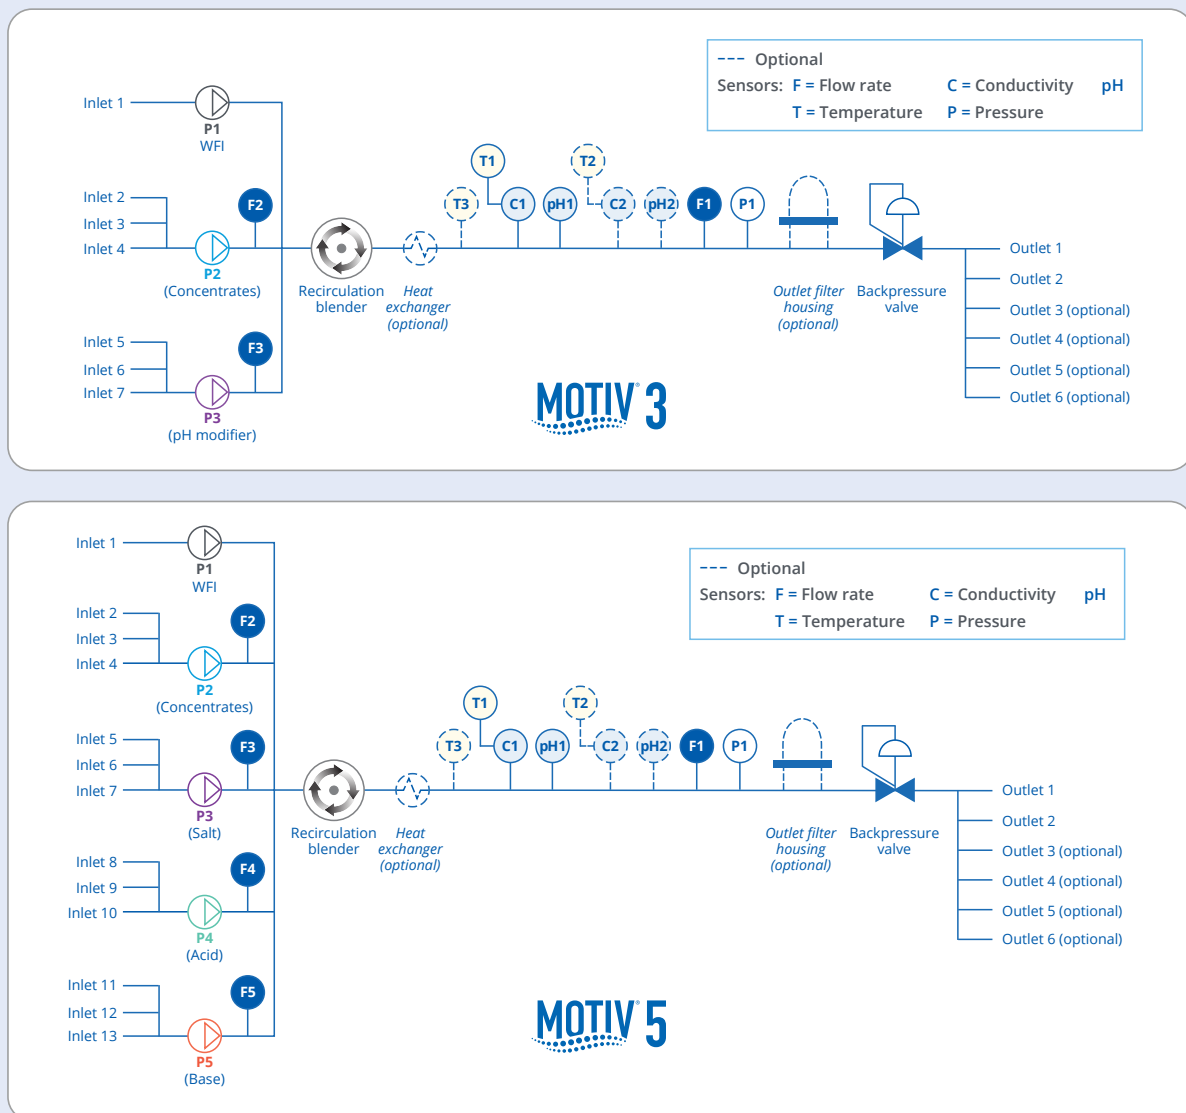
--- Optional
Sensors: F = Flow rate C = Conductivity pH
T = Temperature P = Pressure

Inlet 1
P1
WFI

Inlet 2
Inlet 3
Inlet 4
F2
P2
(Concentrates)

Inlet 5
Inlet 6
Inlet 7
F3
P3
(pH modifier)

Recirculation blender
Heat exchanger (optional)

T1 T2
T3 C1 pH1 C2 pH2 F1 P1

Outlet filter housing (optional)
Backpressure valve

Outlet 1
Outlet 2
Outlet 3 (optional)
Outlet 4 (optional)
Outlet 5 (optional)
Outlet 6 (optional)

MOTIV 3

--- Optional
Sensors: F = Flow rate C = Conductivity pH
T = Temperature P = Pressure

Inlet 1
P1
WFI

Inlet 2
Inlet 3
Inlet 4
F2
P2
(Concentrates)

Inlet 5
Inlet 6
Inlet 7
F3
P3
(Salt)

Inlet 8
Inlet 9
Inlet 10
F4
P4
(Acid)

Inlet 11
Inlet 12
Inlet 13
F5
P5
(Base)

Recirculation blender
Heat exchanger (optional)

T1 T2
T3 C1 pH1 C2 pH2 F1 P1

Outlet filter housing (optional)
Backpressure valve

Outlet 1
Outlet 2
Outlet 3 (optional)
Outlet 4 (optional)
Outlet 5 (optional)
Outlet 6 (optional)

MOTIV 5